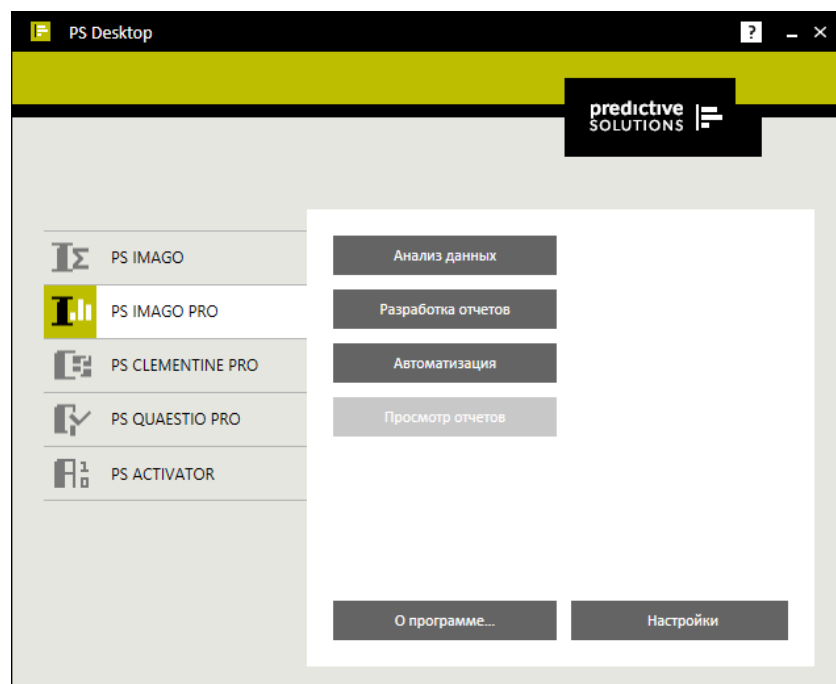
PS Desktop

?

predictive SOLUTIONS

PS IMAGO

PS IMAGO PRO

PS CLEMENTINE PRO

PS QUAESTIO PRO

PS ACTIVATOR

Анализ данных

Разработка отчетов

Автоматизация

Просмотр отчетов

О программе...

Настройки